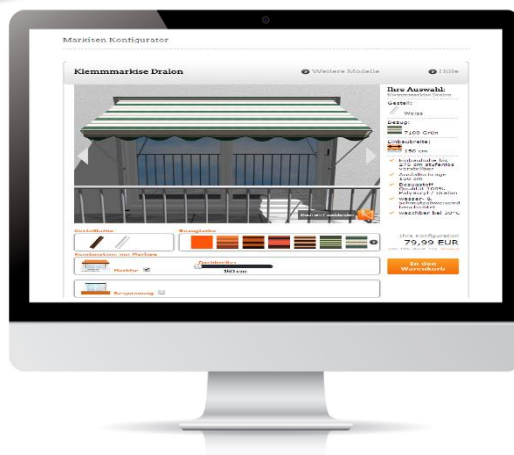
Markisen Konfigurator

Klemmmarkise Dralon

Weitere Modelle

Hilfe

Ihre Auswahl:
Klemmmarkise Dralon

Gestell:
Weiss

Bezug:
7100 Grün

Einbaubreite:
150 cm

Einbauhöhe bis 270 cm stufenlos verstellbar
Ausfallänge 140 cm
Bezugstoff Qualität 100% Polyacryl / Dralon
wasser- & schmutzabweisend beschichtet
waschbar bei 30°C

Gestellfarbe:

Bezugfarbe:

Kombinationen zur Markise:

Markise

Durchbreite
150 cm

Ihre Konfiguration
79,99 EUR

In den Warenkorb

Volant

Bespannung